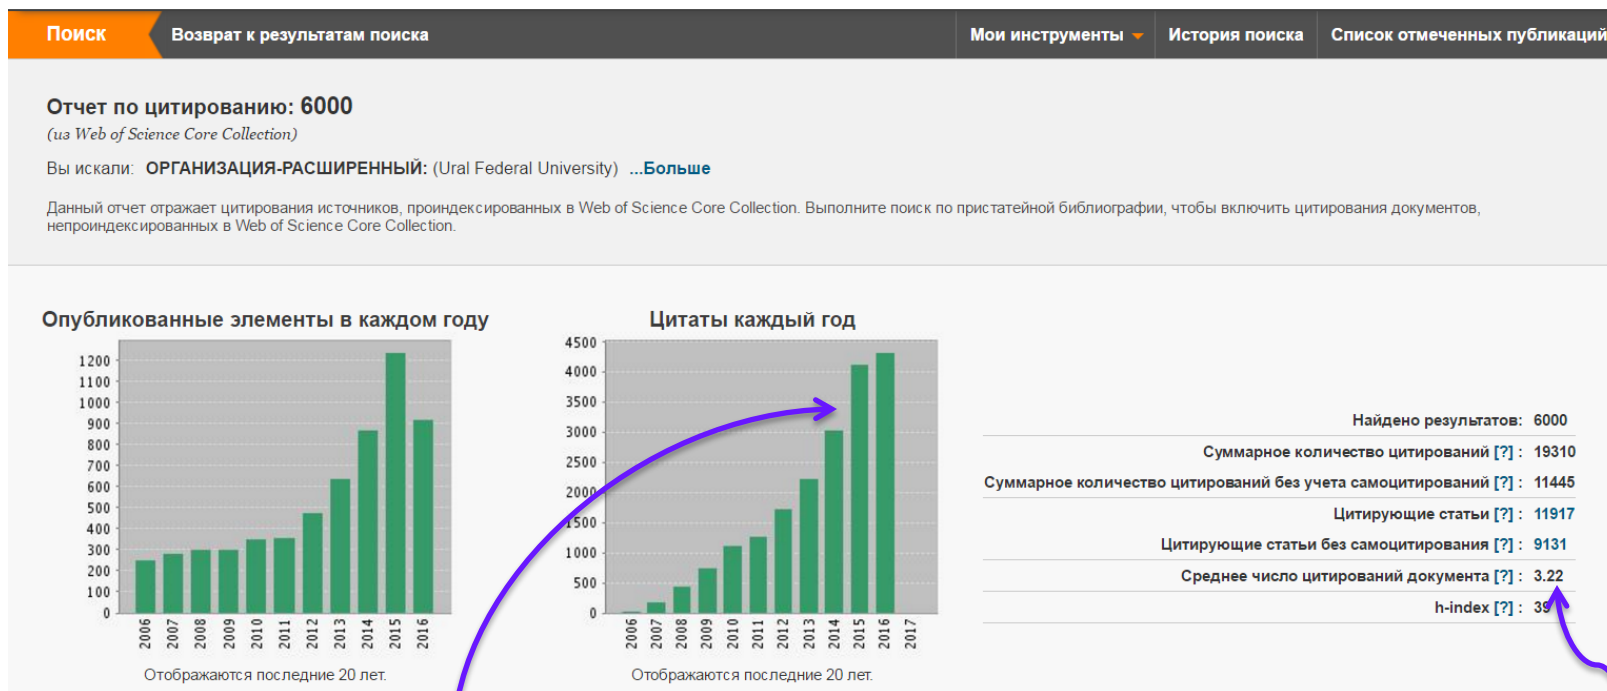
Поиск | Возврат к результатам поиска | Мои инструменты | История поиска | Список отмеченных публикаций

Отчет по цитированию: 6000
(из Web of Science Core Collection)

Вы искали: ОРГАНИЗАЦИЯ-РАСШИРЕННЫЙ: (Ural Federal University) ...Больше

Данный отчет отражает цитирования источников, проиндексированных в Web of Science Core Collection. Выполните поиск по пристатейной библиографии, чтобы включить цитирования документов, непроиндексированных в Web of Science Core Collection.

Опубликованные элементы в каждом году

1200
1100
1000
900
800
700
600
500
400
300
200
100
0

2006 2007 2008 2009 2010 2011 2012 2013 2014 2015 2016

Отображаются последние 20 лет.

Цитаты каждый год

4500
4000
3500
3000
2500
2000
1500
1000
500
0

2006 2007 2008 2009 2010 2011 2012 2013 2014 2015 2016 2017

Отображаются последние 20 лет.

Найдено результатов: 6000
Суммарное количество цитирований [?] : 19310
Суммарное количество цитирований без учета самоцитирований [?] : 11445
Цитирующие статьи [?] : 11917
Цитирующие статьи без самоцитирования [?] : 9131
Среднее число цитирований документа [?] : 3.22
h-index [?] : 39